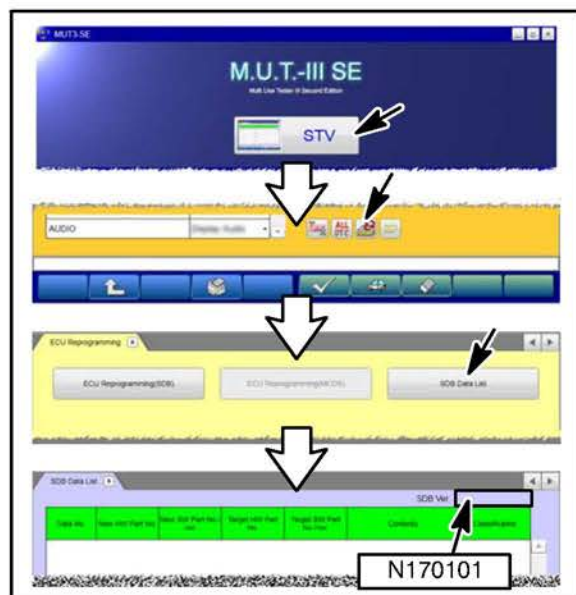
MUT3-SE

M.U.T.-III SE

Multi Use Tester III Second Edition

STV

AUDIO

Display Audio

ECU Reprogramming

ECU Reprogramming(SDB)

ECU Reprogramming(MCOS)

SDB Data List

SDB Data List

SDB Ver.

| Take No. | New HW Part No. | New SW Part No. | Target HW Part No. | Target SW Part No. | Contents | Classification |
|---|---|---|---|---|---|---|

N170101